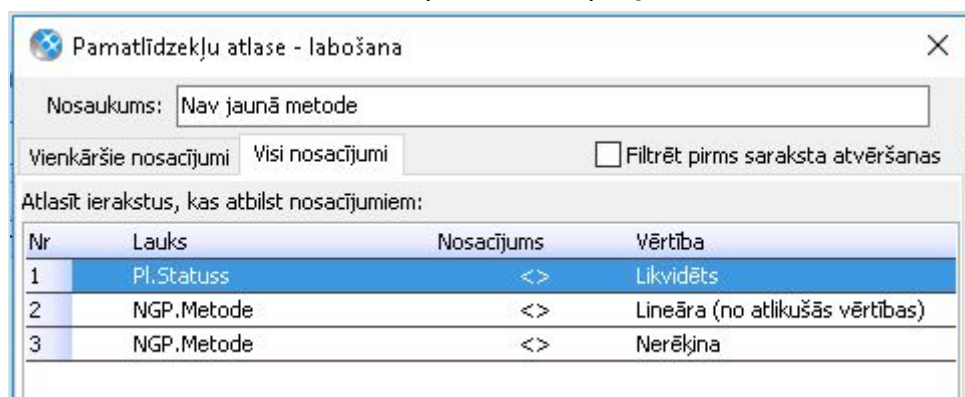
Pamatlīdzekļu atlase - labošana

Nosaukums: Nav jaunā metode

Vienkāršie nosacījumi | Visi nosacījumi

Filtrēt pirms saraksta atvēršanas

Atlasīt ierakstus, kas atbilst nosacījumiem:

| Nr | Lauks | Nosacījums | Vērtība |
|---|---|---|---|
| 1 | Pl.Statuss | <> | Likvidēts |
| 2 | NGP.Metode | <> | Lineāra (no atlikušās vērtības) |
| 3 | NGP.Metode | <> | Nerēķina |